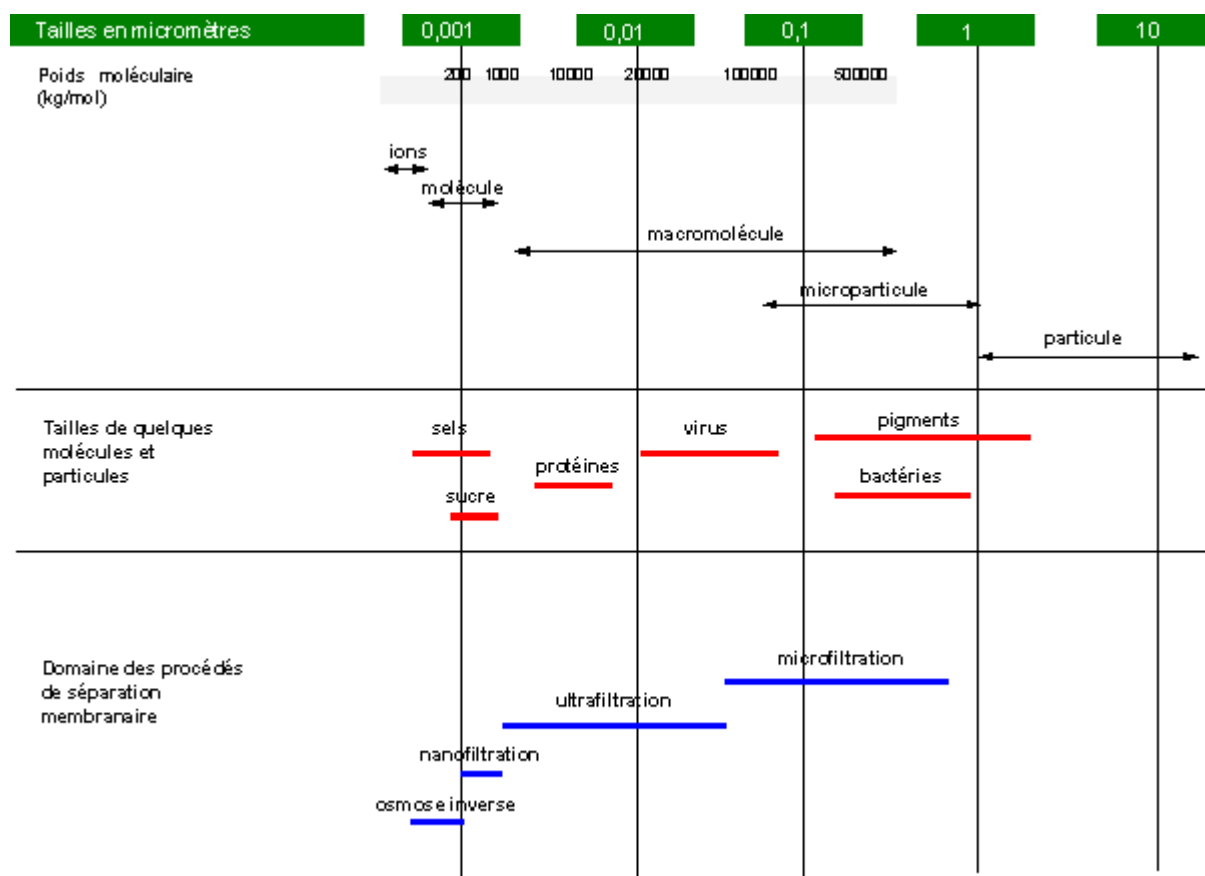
Tailles en micromètres
0,001
0,01
0,1
1
10

Poids moléculaire (kg/mol)
200 1000 10000 20000 100000 500000

ions
molécule
macromolécule
microparticule
particule

Tailles de quelques molécules et particules
sels
protéines
sucre
virus
pigments
bactéries

Domaine des procédés de séparation membranaire
microfiltration
ultrafiltration
nanofiltration
osmose inverse